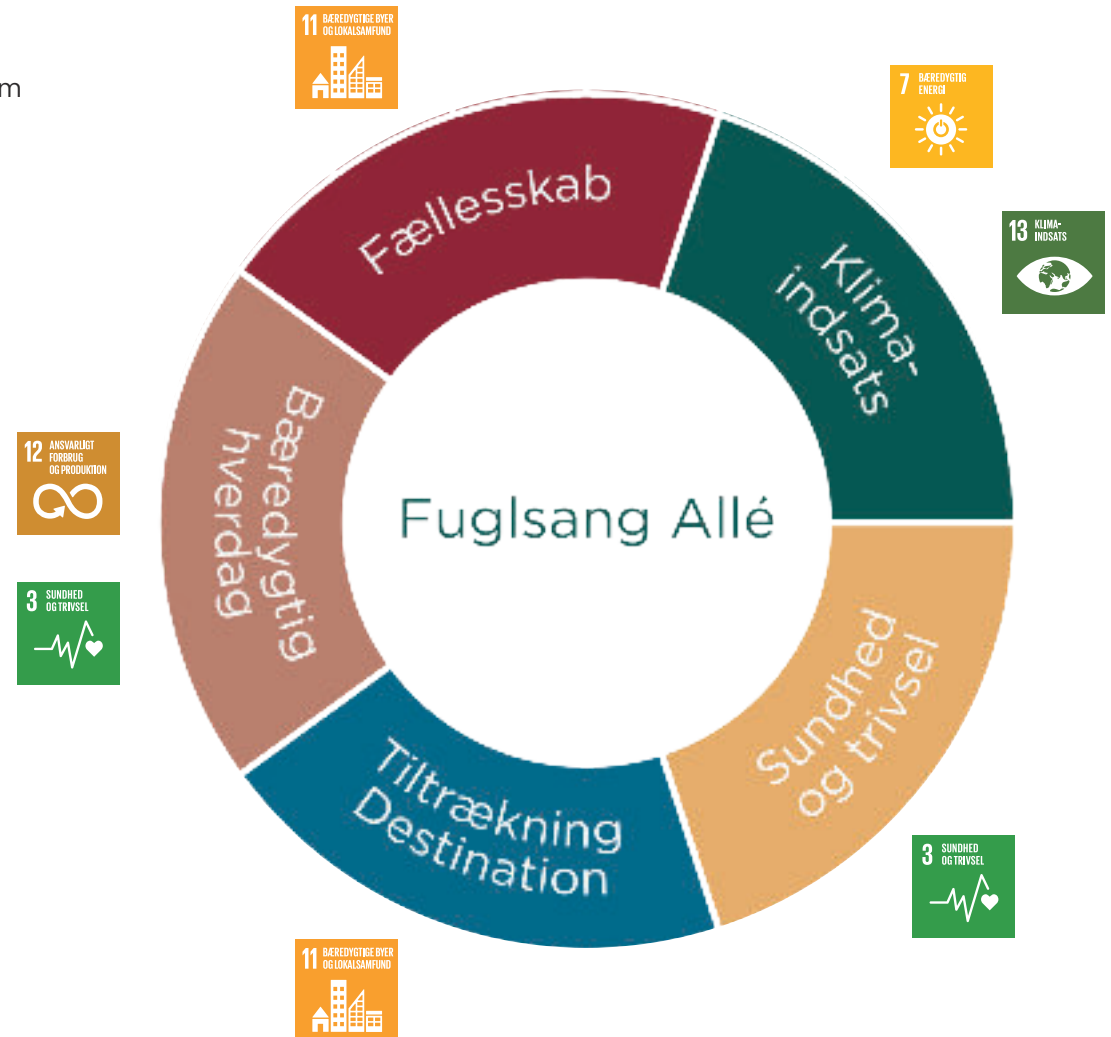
m

11 BÆREDYGTIGE BYER OG LOKALSAMFUND

7 BÆREDYGTIG ENERGI

13 KLIMA-INDSATS

Fællesskab

Klima-indsats

Bæredygtig hverdag

Fuglsang Allé

Sundhed og trivsel

Tiltrækning Destination

12 ANSVARLIGT FORBRUG OG PRODUKTION

3 SUNDHED OG TRIVSEL

3 SUNDHED OG TRIVSEL

11 BÆREDYGTIGE BYER OG LOKALSAMFUND